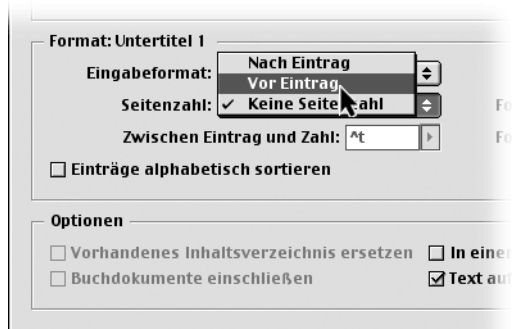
Format: Untertitel 1

Eingabeformat:
Nach Eintrag
Vor Eintrag
Seitenzahl: ✓ Keine Seitenzahl
Fo

Zwischen Eintrag und Zahl: ^t
Fo

☐ Einträge alphabetisch sortieren

Optionen

☐ Vorhandenes Inhaltsverzeichnis ersetzen
☐ In einer
☐ Buchdokumente einschließen
☑ Text au